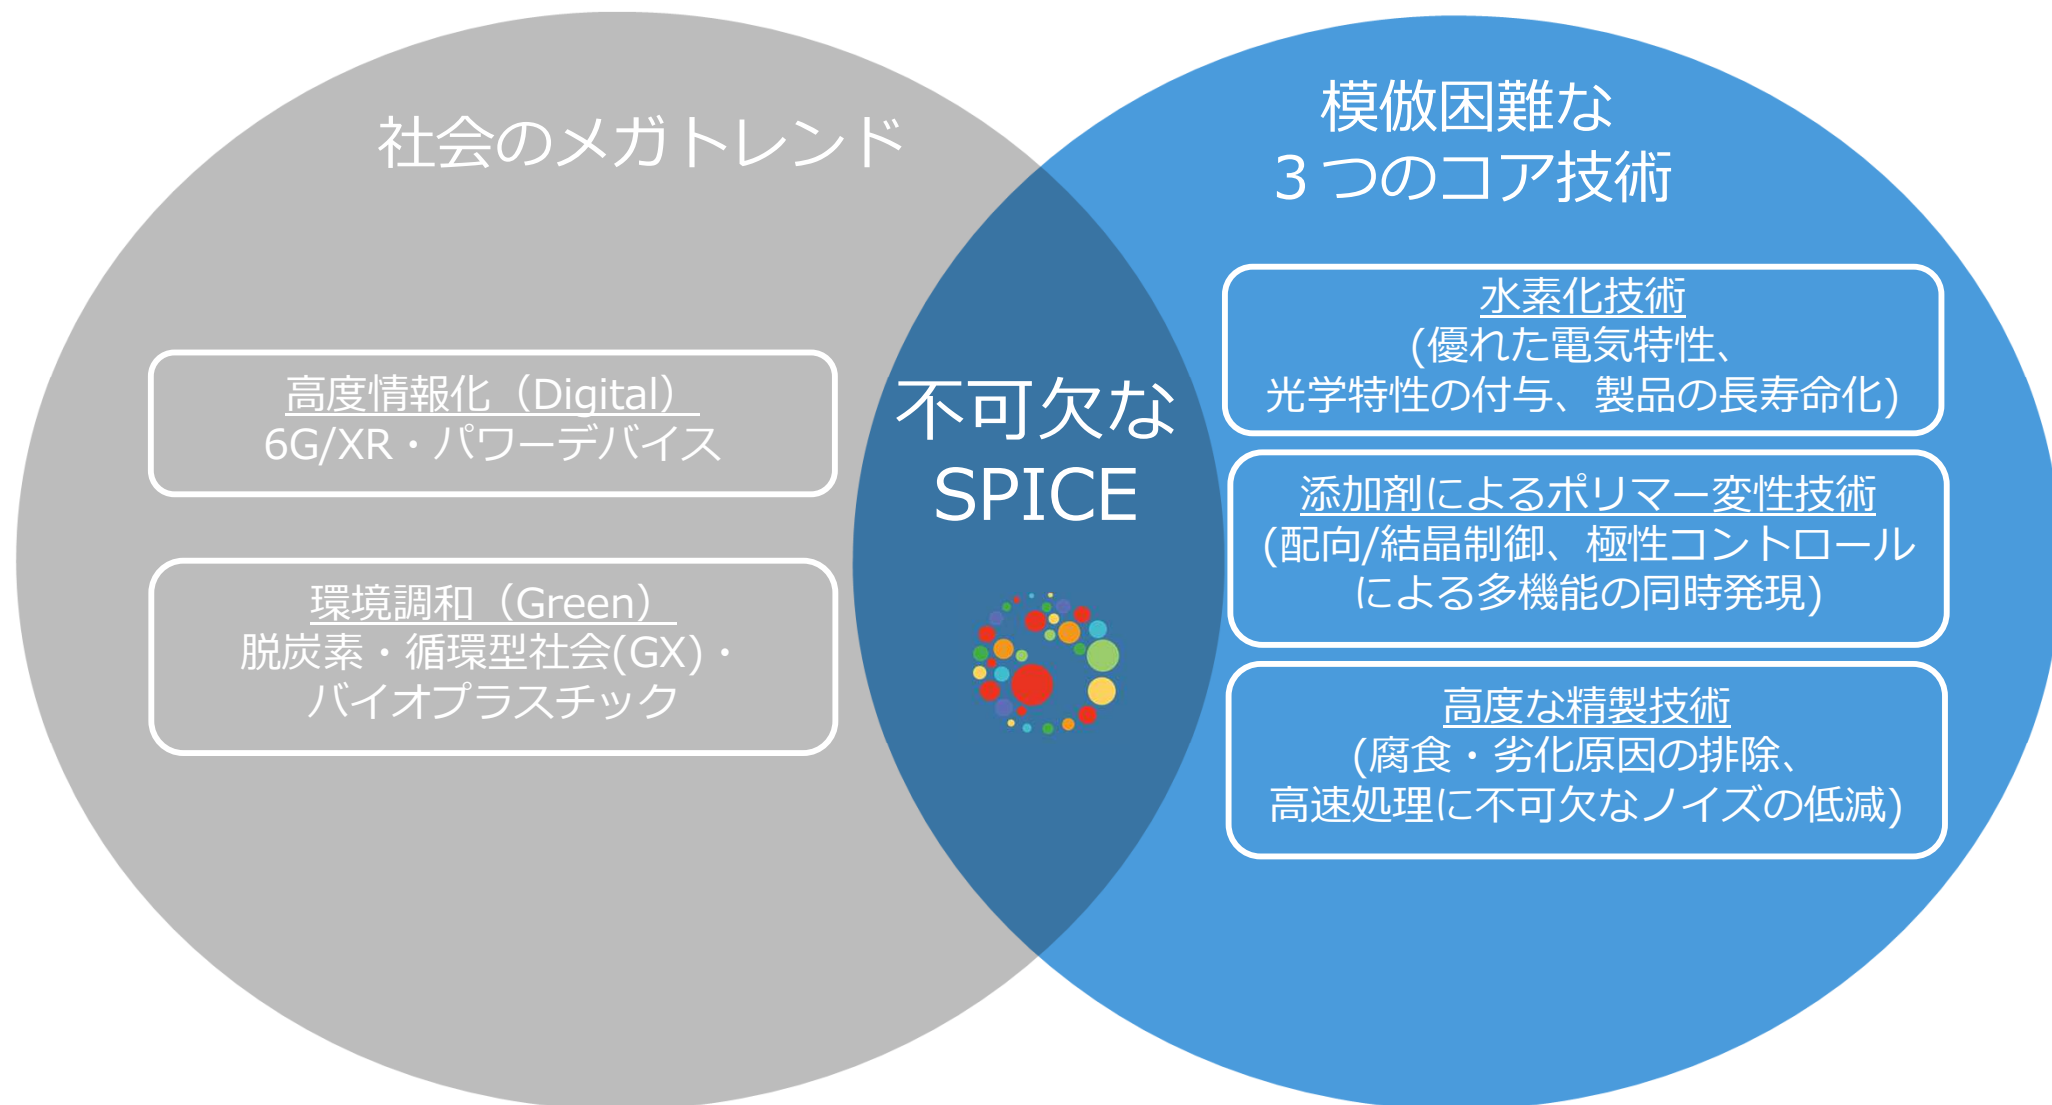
社会のメガトレンド

高度情報化（Digital）
6G/XR・パワーデバイス

環境調和（Green）
脱炭素・循環型社会(GX)・バイオプラスチック

不可欠な
SPICE

模倣困難な
３つのコア技術

水素化技術
(優れた電気特性、光学特性の付与、製品の長寿命化)

添加剤によるポリマー変性技術
(配向/結晶制御、極性コントロールによる多機能の同時発現)

高度な精製技術
(腐食・劣化原因の排除、高速処理に不可欠なノイズの低減)